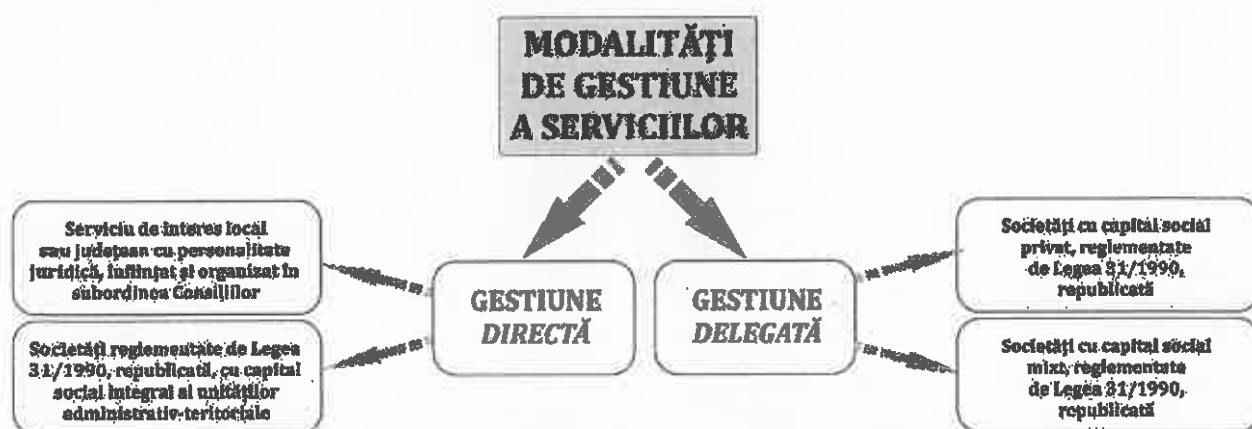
MODALITĂȚI DE GESTIUNE A SERVICIILOR

Serviciu de interes local sau județean cu personalitate juridică, înființat și organizat în subordinea Consiliilor

Societăți reglementate de Legea 31/1990, republicată, cu capital social integral al unităților administrativ-teritoriale

GESTIUNE DIRECTĂ

GESTIUNE DELEGATĂ

Societăți cu capital social privat, reglementate de Legea 31/1990, republicată

Societăți cu capital social mixt, reglementate de Legea 31/1990, republicată